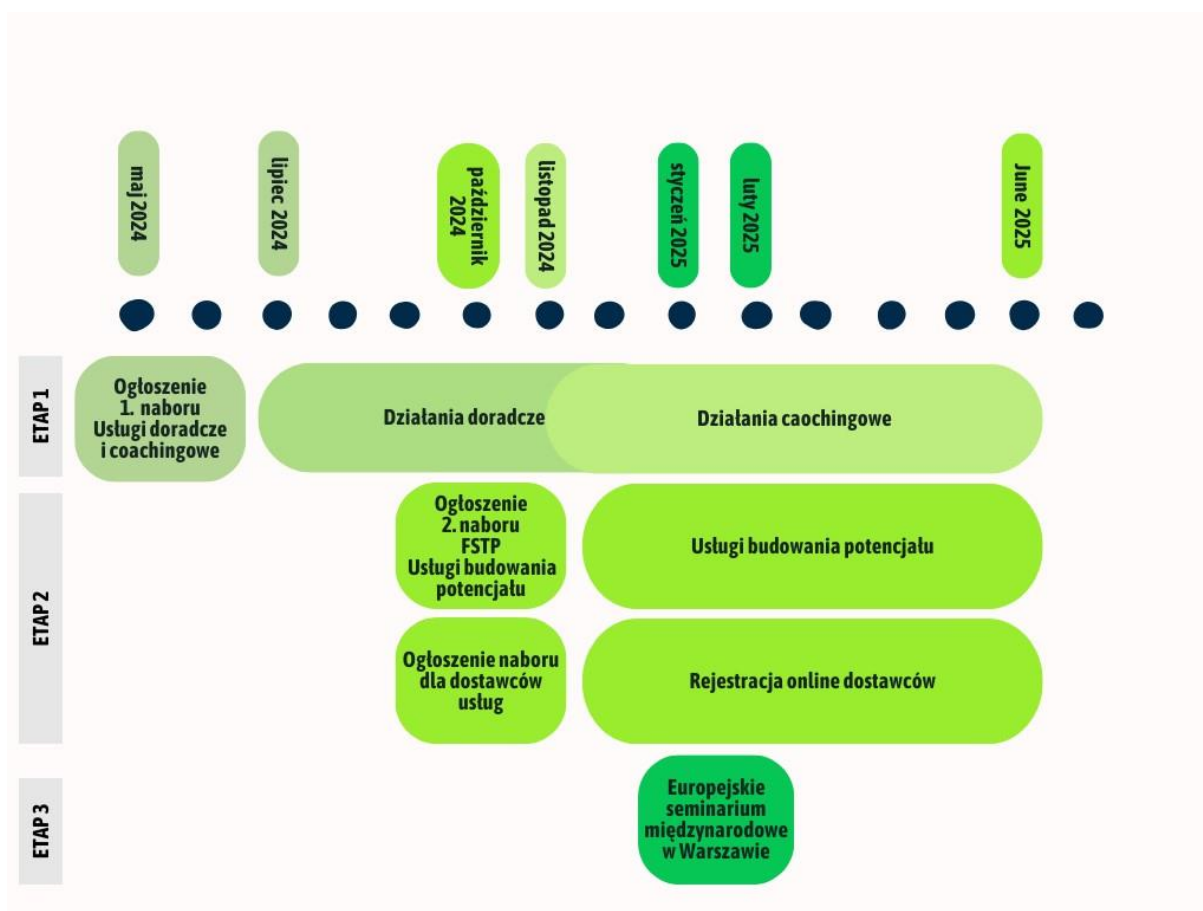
maj 2024

lipiec 2024

październik 2024

listopad 2024

styczeń 2025

luty 2025

June 2025

ETAP 1

Ogłoszenie 1. naboru Usługi doradcze i coachingowe

Działania doradcze

Działania caochingowe

ETAP 2

Ogłoszenie 2. naboru FSTP Usługi budowania potencjału

Usługi budowania potencjału

Ogłoszenie naboru dla dostawców usług

Rejestracja online dostawców

ETAP 3

Europejskie seminarium międzynarodowe w Warszawie